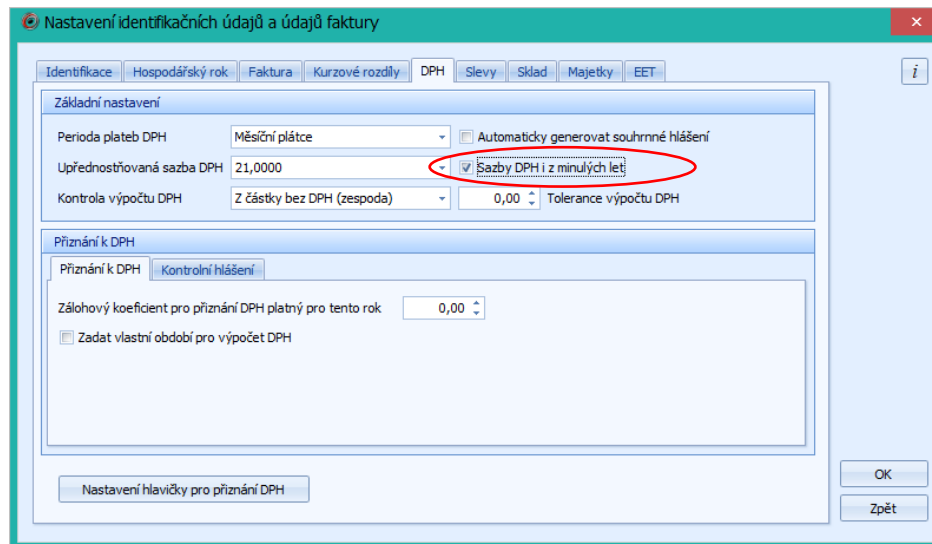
Nastavení identifikačních údajů a údajů faktury

Identifikace | Hospodářský rok | Faktura | Kurzové rozdíly | DPH | Slevy | Sklad | Majetky | EET

i

Základní nastavení

Perioda plateb DPH: Měsíční plátce
Automaticky generovat souhrnné hlášení

Upřednostňovaná sazba DPH: 21,0000
Sazby DPH i z minulých let

Kontrola výpočtu DPH: Z částky bez DPH (zespoda)
0,00 Tolerance výpočtu DPH

Přiznání k DPH

Přiznání k DPH | Kontrolní hlášení

Zálohový koeficient pro přiznání DPH platný pro tento rok 0,00

Zadat vlastní období pro výpočet DPH

Nastavení hlavičky pro přiznání DPH

OK

Zpět